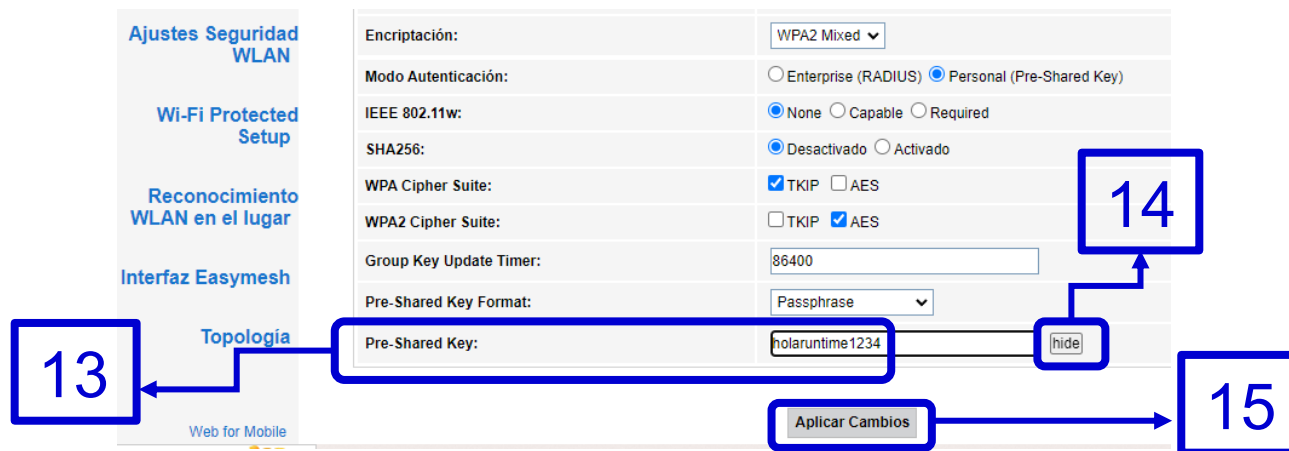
Ajustes Seguridad WLAN

Wi-Fi Protected Setup

Reconocimiento WLAN en el lugar

Interfaz Easymesh

Topología

Web for Mobile

| | |
|---|---|
| Encriptación: | WPA2 Mixed |
| Modo Autenticación: | Enterprise (RADIUS) Personal (Pre-Shared Key) |
| IEEE 802.11w: | None Capable Required |
| SHA256: | Desactivado Activado |
| WPA Cipher Suite: | TKIP AES |
| WPA2 Cipher Suite: | TKIP AES |
| Group Key Update Timer: | 86400 |
| Pre-Shared Key Format: | Passphrase |
| Pre-Shared Key: | holaruntime1234 hide |

Aplicar Cambios

13

14

15